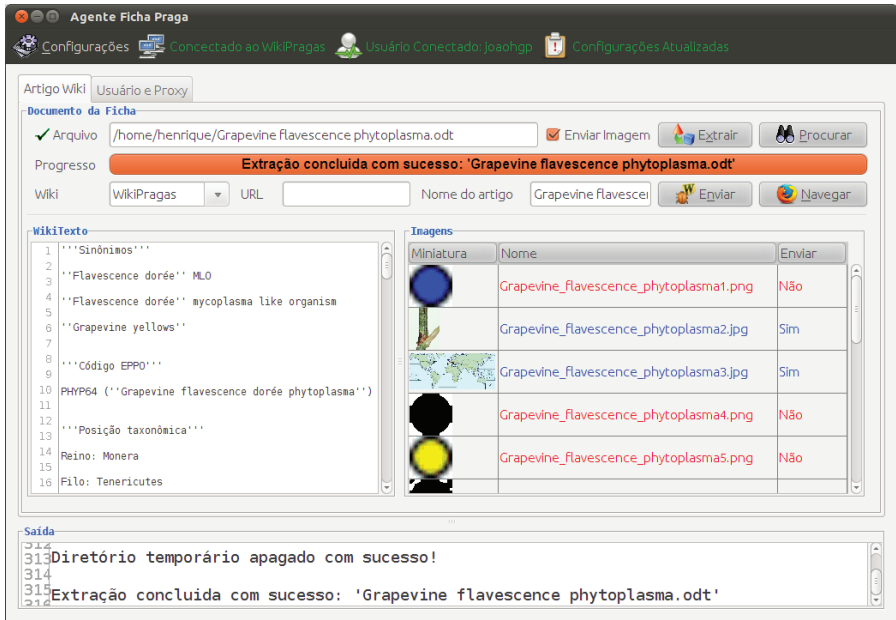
Agente Ficha Praga

Configurações Concectado ao WikiPragas Usuário Conectado: joaohgp Configurações Atualizadas

Artigo Wiki Usuário e Proxy

Documento da Ficha

✓ Arquivo /home/henrique/Grapevine flavescence phytoplasma.odt ☑ Enviar Imagem Extrair Procurar

Progresso Extração concluida com sucesso: 'Grapevine flavescence phytoplasma.odt'

Wiki WikiPragas URL Nome do artigo Grapevine flavescer Enviar Navegar

WikiTexto

1 '''Sinônimos'''
2
3 ''Flavescence dorée'' MLO
4
5 ''Flavescence dorée'' mycoplasma like organism
6 ''Grapevine yellows''
7
8 '''Código EPPO'''
9
10 PHYP64 (''Grapevine flavescence dorée phytoplasma'')
11
12
13 '''Posição taxonômica'''
14 Reino: Monera
15
16 Filo: Tenericutes

Imagens

| Miniatura | Nome | Enviar |
|---|---|---|
| | Grapevine_flavescence_phytoplasma1.png | Não |
| | Grapevine_flavescence_phytoplasma2.jpg | Sim |
| | Grapevine_flavescence_phytoplasma3.jpg | Sim |
| | Grapevine_flavescence_phytoplasma4.png | Não |
| | Grapevine_flavescence_phytoplasma5.png | Não |

Saída

312
313 Diretório temporário apagado com sucesso!
314
315 Extração concluida com sucesso: 'Grapevine flavescence phytoplasma.odt'
316